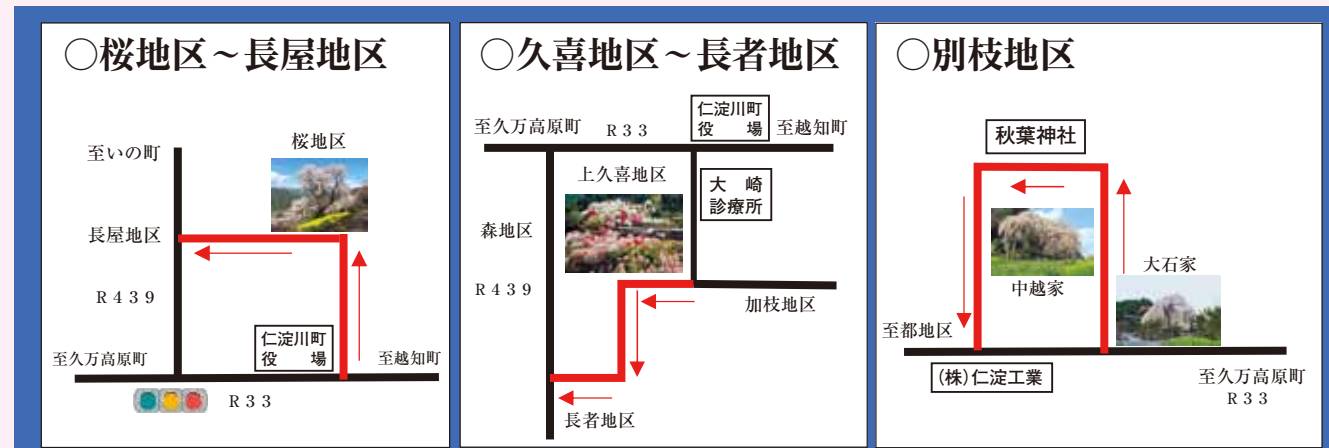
○桜地区～長屋地区

桜地区

至いの町

長屋地区

R439

仁淀川町
役　場

至久万高原町

至越知町

R33

○久喜地区～長者地区

至久万高原町　R33

仁淀川町
役　場

至越知町

上久喜地区

大　崎
診療所

森地区

R439

加枝地区

長者地区

○別枝地区

秋葉神社

中越家

大石家

至都地区

(株)仁淀工業

至久万高原町
R33